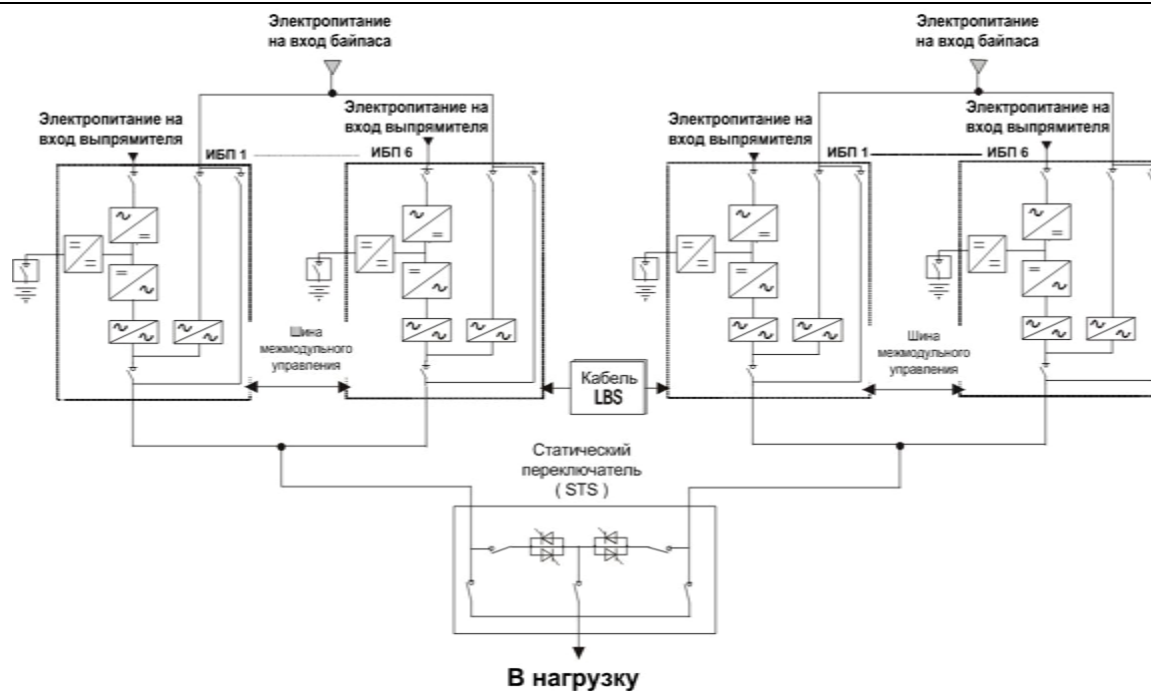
Электропитание на вход байпаса

Электропитание на вход выпрямителя

Электропитание на вход выпрямителя

ИБП 1

ИБП 6

Шина межмодульного управления

Электропитание на вход байпаса

Электропитание на вход выпрямителя

Электропитание на вход выпрямителя

ИБП 1

ИБП 6

Шина межмодульного управления

Кабель LBS

Статический переключатель ( STS )

В нагрузку